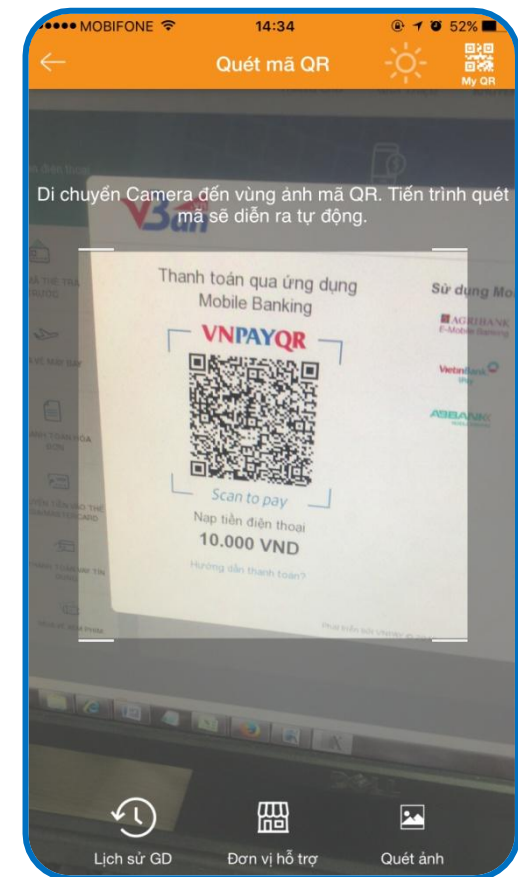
•••• MOBIFONE 14:34 52%

Quét mã QR

My QR

Di chuyển Camera đến vùng ảnh mã QR. Tiến trình quét mã sẽ diễn ra tự động.

Thanh toán qua ứng dụng Mobile Banking

VNPAYQR

Scan to pay

Nạp tiền điện thoại

10.000 VND

Hướng dẫn thanh toán?

Sử dụng Mo

AGRIBANK E-Mobile Banking

VietinBank

ABBANK

Lịch sử GD

Đơn vị hỗ trợ

Quét ảnh